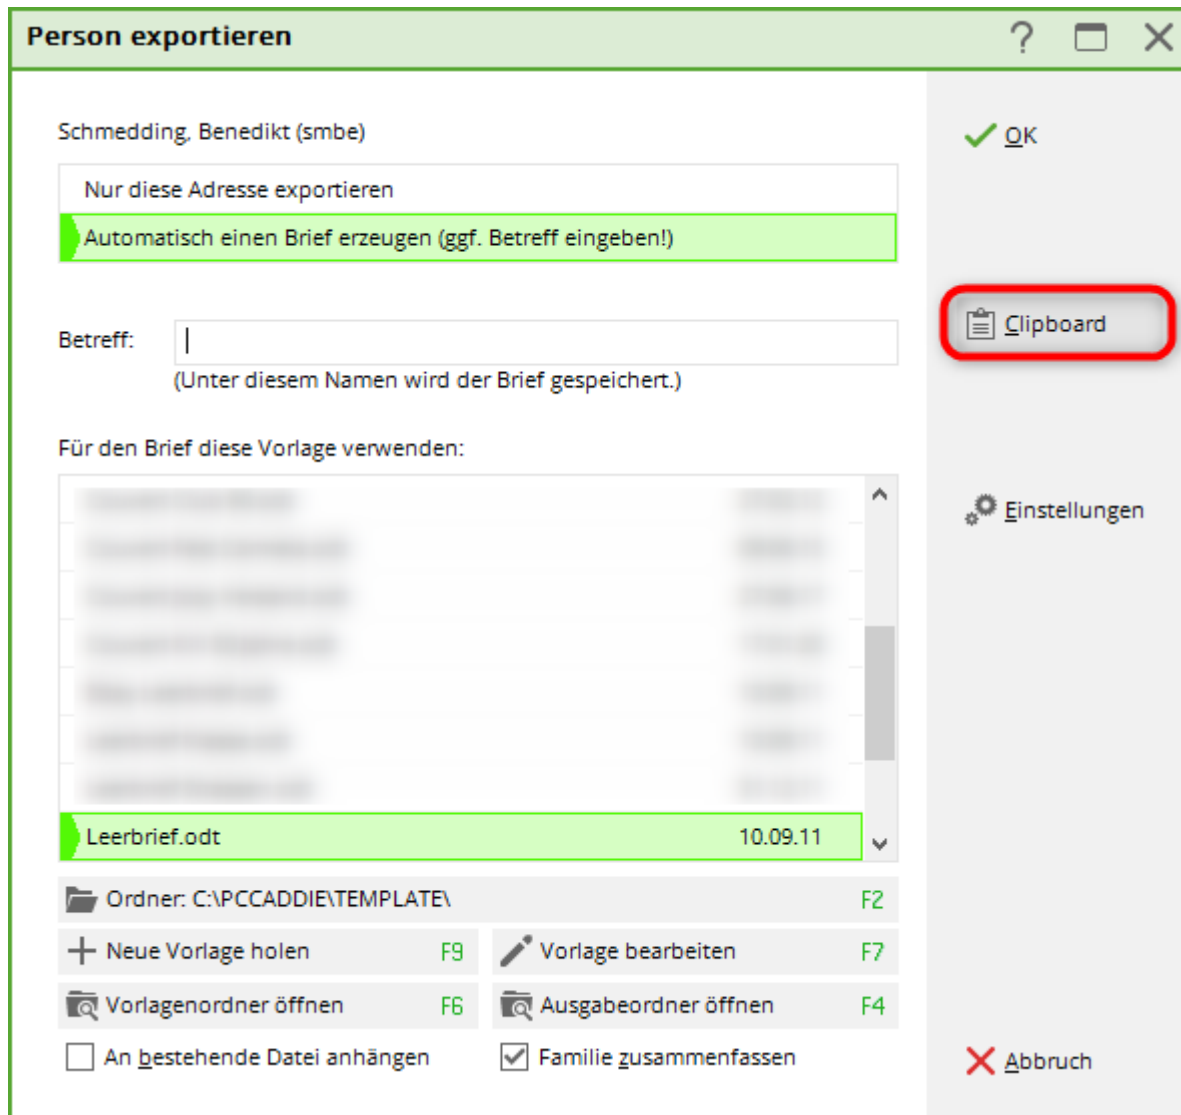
Person exportieren

? 

Schmedding, Benedikt (smbe)

Nur diese Adresse exportieren

Automatisch einen Brief erzeugen (ggf. Betreff eingeben!)

Betreff:

(Unter diesem Namen wird der Brief gespeichert.)

Für den Brief diese Vorlage verwenden:

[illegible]
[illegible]
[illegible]
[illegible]
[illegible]
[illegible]
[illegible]

Leerbrief.odt 10.09.11

Ordner: C:\PCCADDIE\TEMPLATE\ F2

Neue Vorlage holen F9

Vorlage bearbeiten F7

Vorlagenordner öffnen F6

Ausgabeordner öffnen F4

An bestehende Datei anhängen

Familie zusammenfassen

OK

Clipboard

Einstellungen

Abbruch